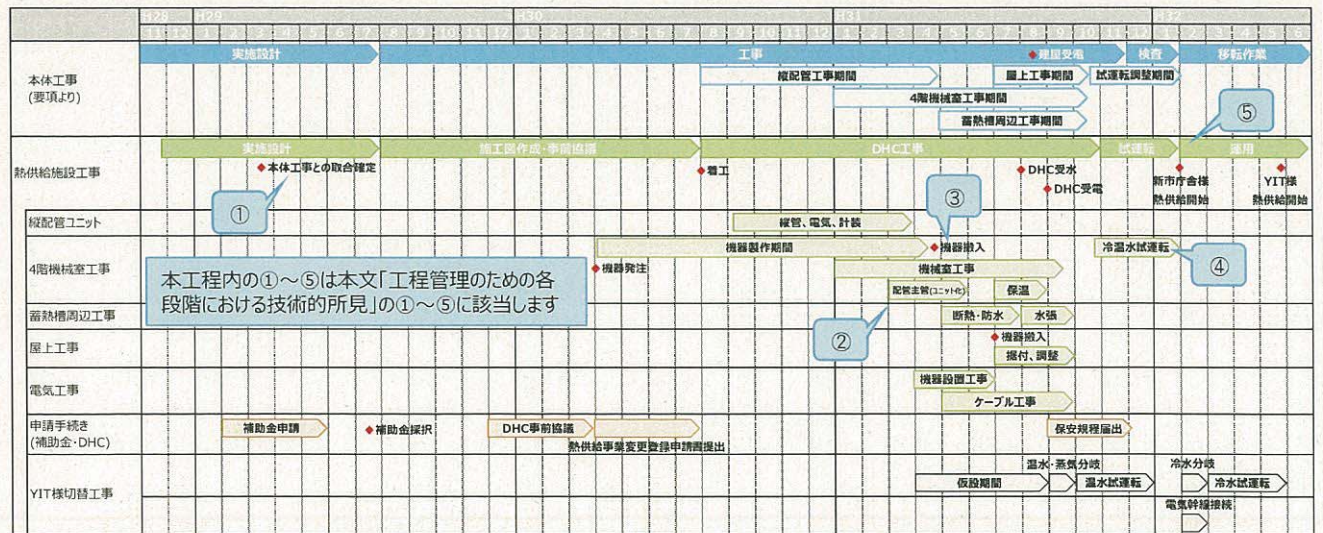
| | H28 | H29 | H30 | H31 | H32 |
|---|---|---|---|---|---|
| | 11 12 | 1 2 3 4 5 6 7 8 9 10 11 12 | 1 2 3 4 5 6 7 8 9 10 11 12 | 1 2 3 4 5 6 7 8 9 10 11 12 | 1 2 3 4 5 6 |

本体工事
(要項より)

実施設計
工事
建屋受電
検査
移転作業
縦配管工事期間
屋上工事期間
試運転調整期間
4階機械室工事期間
蓄熱槽周辺工事期間

熱供給施設工事

実施設計
施工図作成・事前協議
DHC工事
試運転
運用
本体工事との取合確定
着工
DHC受水
DHC受電
新市庁舎様
熱供給開始
YIT様
熱供給開始
①
③
⑤

縦配管ユニット
縦管、電気、計装

4階機械室工事
機器製作期間
機器搬入
機器発注
機械室工事
配管主管(ユニット化)
保温
冷温水試運転
④

本工程内の①～⑤は本文「工程管理のための各段階における技術的所見」の①～⑤に該当します

蓄熱槽周辺工事
断熱・防水
水張
②

屋上工事
機器搬入
据付、調整

電気工事
機器設置工事
ケーブル工事

申請手続き
(補助金・DHC)
補助金申請
補助金採択
DHC事前協議
熱供給事業変更登録申請書提出
保安規程届出

YIT様切替工事
温水・蒸気分岐
仮設期間
温水試運転
冷水分岐
冷水試運転
電気幹線接続